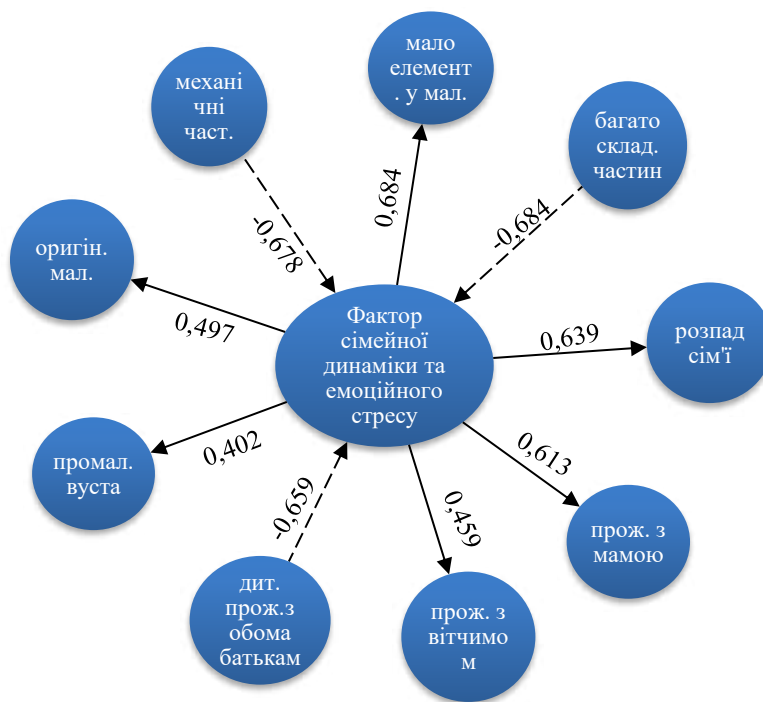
механі чні част.

мало елемент . у мал.

багато склад. частин

-0,678

0,684

-0,684

оригін. мал.

0,497

Фактор сімейної динаміки та емоційного стресу

0,639

розпад сім'ї

промал. вуста

0,402

0,613

-0,659

0,459

прож. з мамою

дит. прож.з обома батькам

прож. з вітчимо м